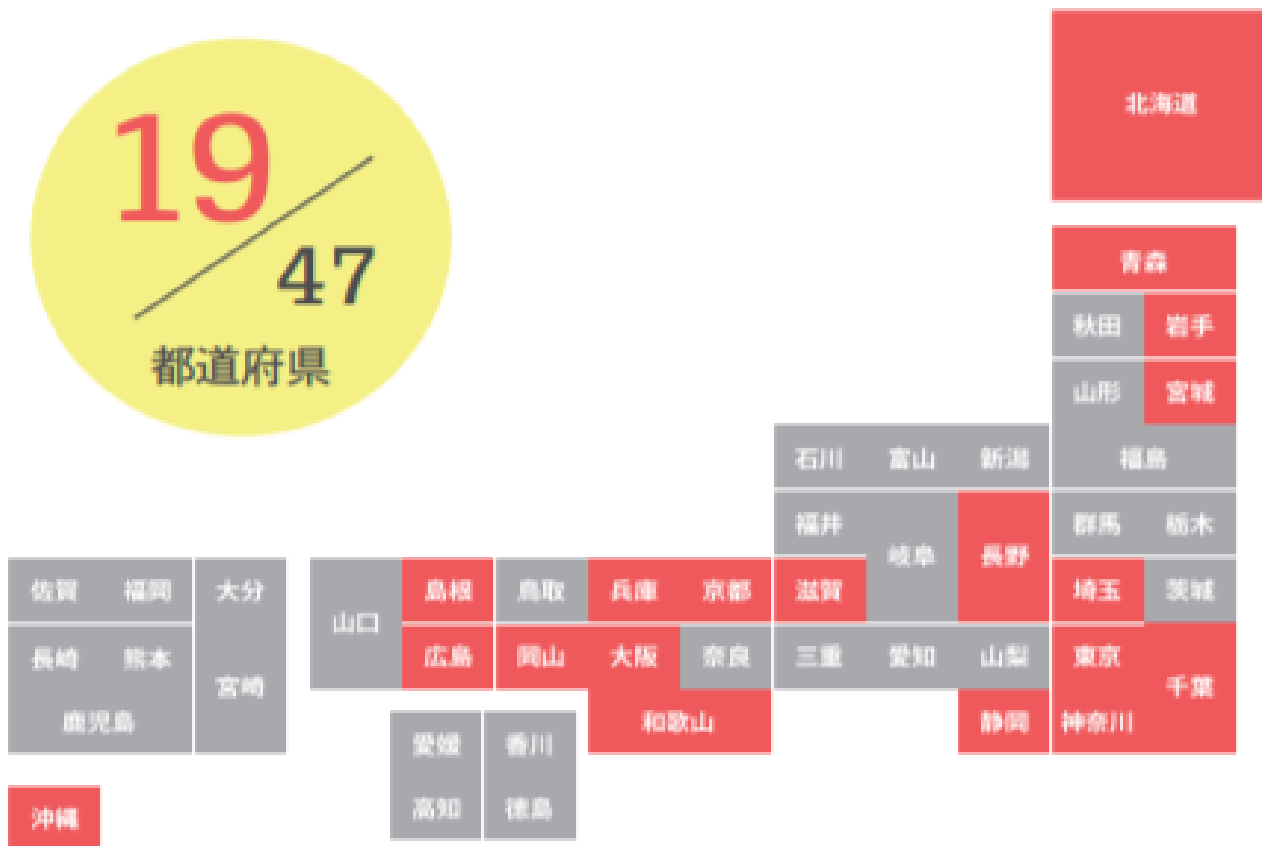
19
47
都道府県

北海道
青森
秋田 岩手
山形 宮城
石川 富山 新潟 福島
福井 岐阜 長野 群馬 栃木
佐賀 福岡 大分 山口 島根 鳥取 兵庫 京都 滋賀 埼玉 茨城
長崎 熊本 宮崎 広島 岡山 大阪 奈良 三重 愛知 山梨 東京 千葉
鹿児島 和歌山 静岡 神奈川
愛媛 香川
高知 徳島
沖縄